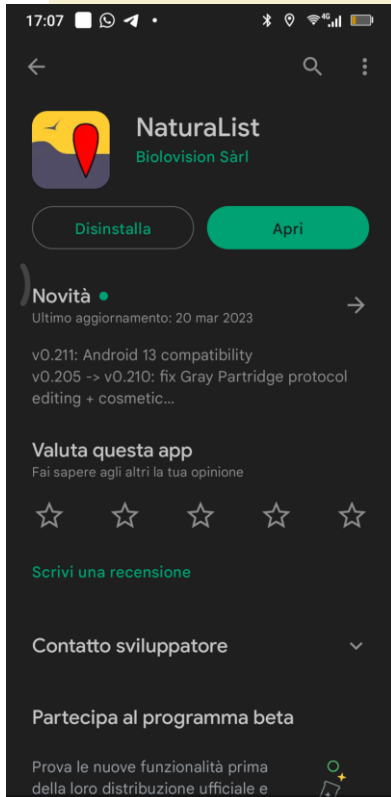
17:07

NaturaList
Biolovision Sàrl

Disinstalla
Apri

Novità
Ultimo aggiornamento: 20 mar 2023

v0.211: Android 13 compatibility
v0.205 -> v0.210: fix Gray Partridge protocol editing + cosmetic...

Valuta questa app
Fai sapere agli altri la tua opinione

Scrivi una recensione

Contatto sviluppatore

Partecipa al programma beta

Prova le nuove funzionalità prima della loro distribuzione ufficiale e